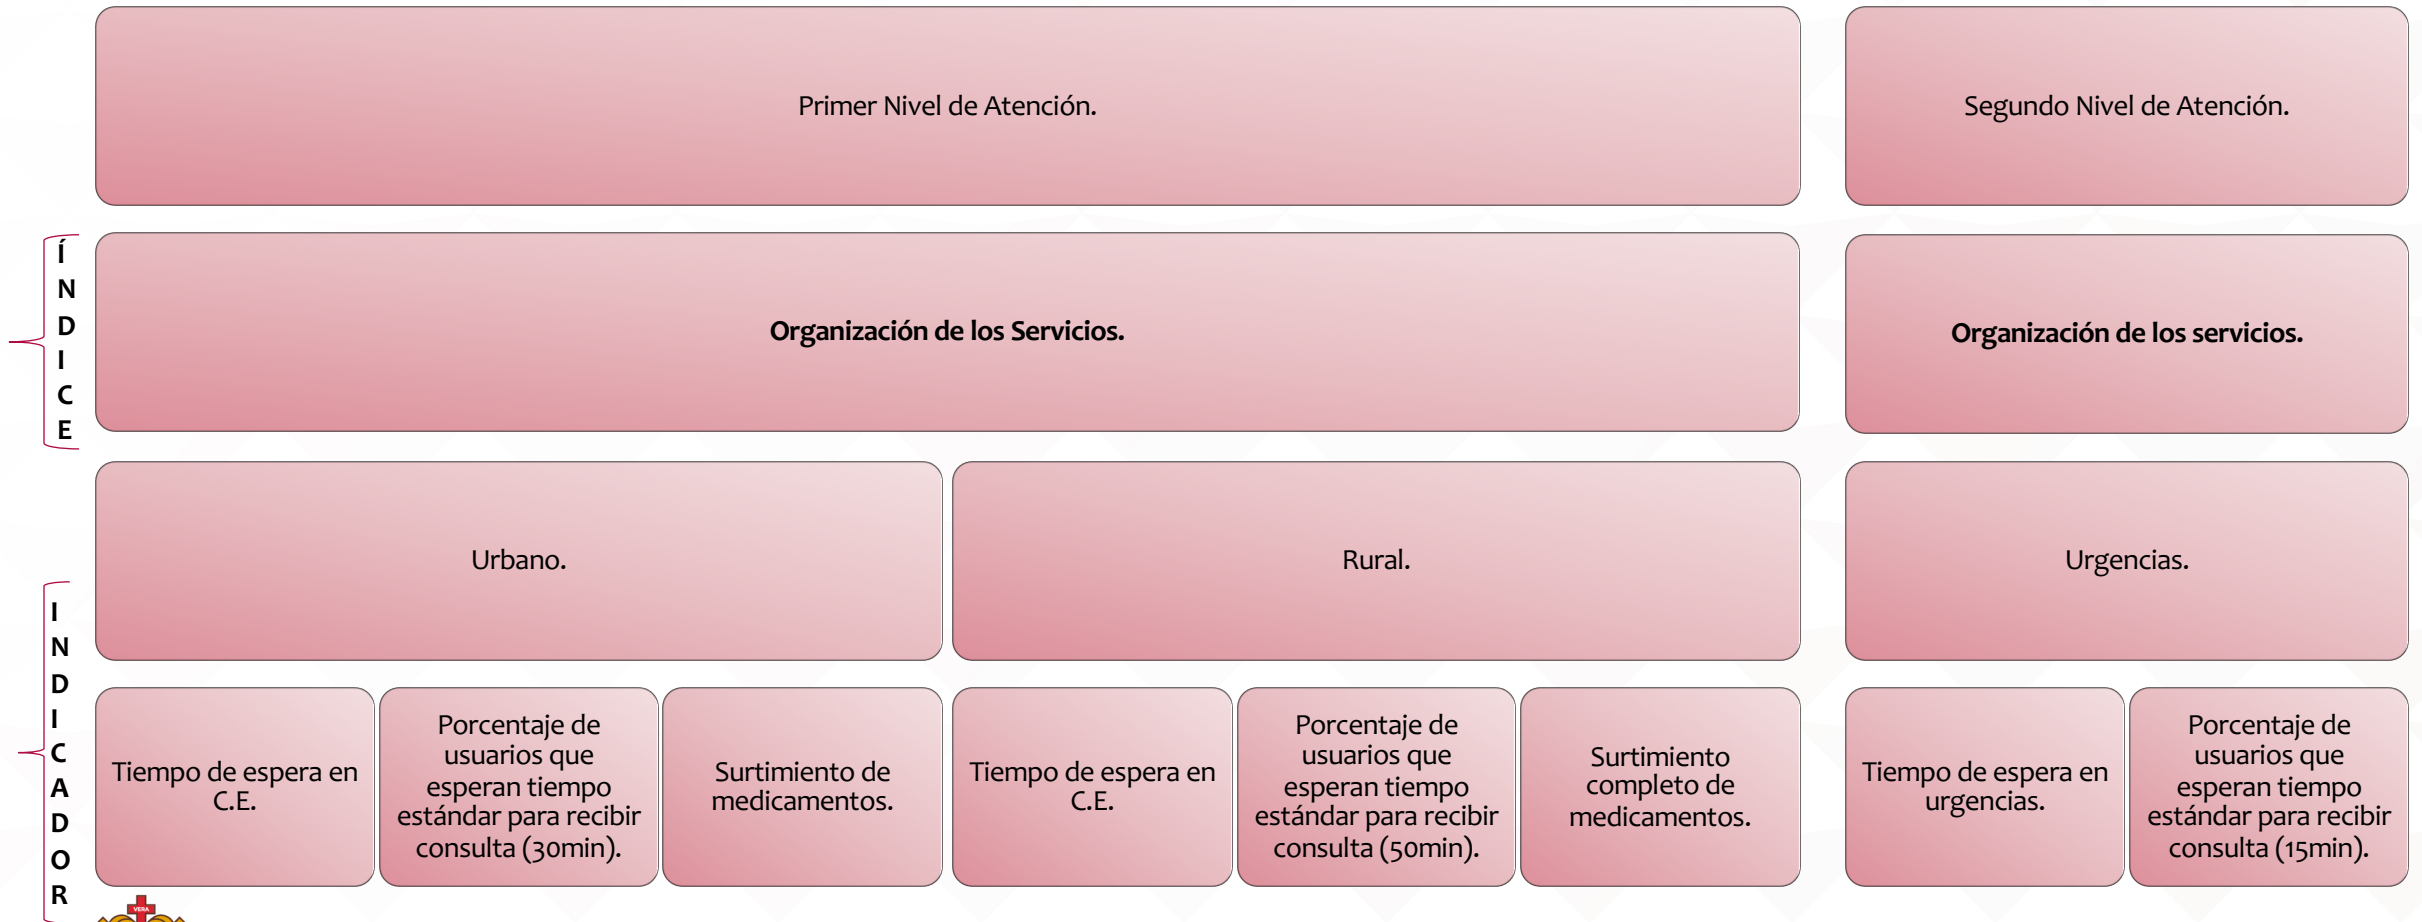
Primer Nivel de Atención.

Segundo Nivel de Atención.

Í
N
D
I
C
E

Organización de los Servicios.

Organización de los servicios.

Urbano.

Rural.

Urgencias.

I
N
D
I
C
A
D
O
R

Tiempo de espera en C.E.

Porcentaje de usuarios que esperan tiempo estándar para recibir consulta (30min).

Surtimiento de medicamentos.

Tiempo de espera en C.E.

Porcentaje de usuarios que esperan tiempo estándar para recibir consulta (50min).

Surtimiento completo de medicamentos.

Tiempo de espera en urgencias.

Porcentaje de usuarios que esperan tiempo estándar para recibir consulta (15min).